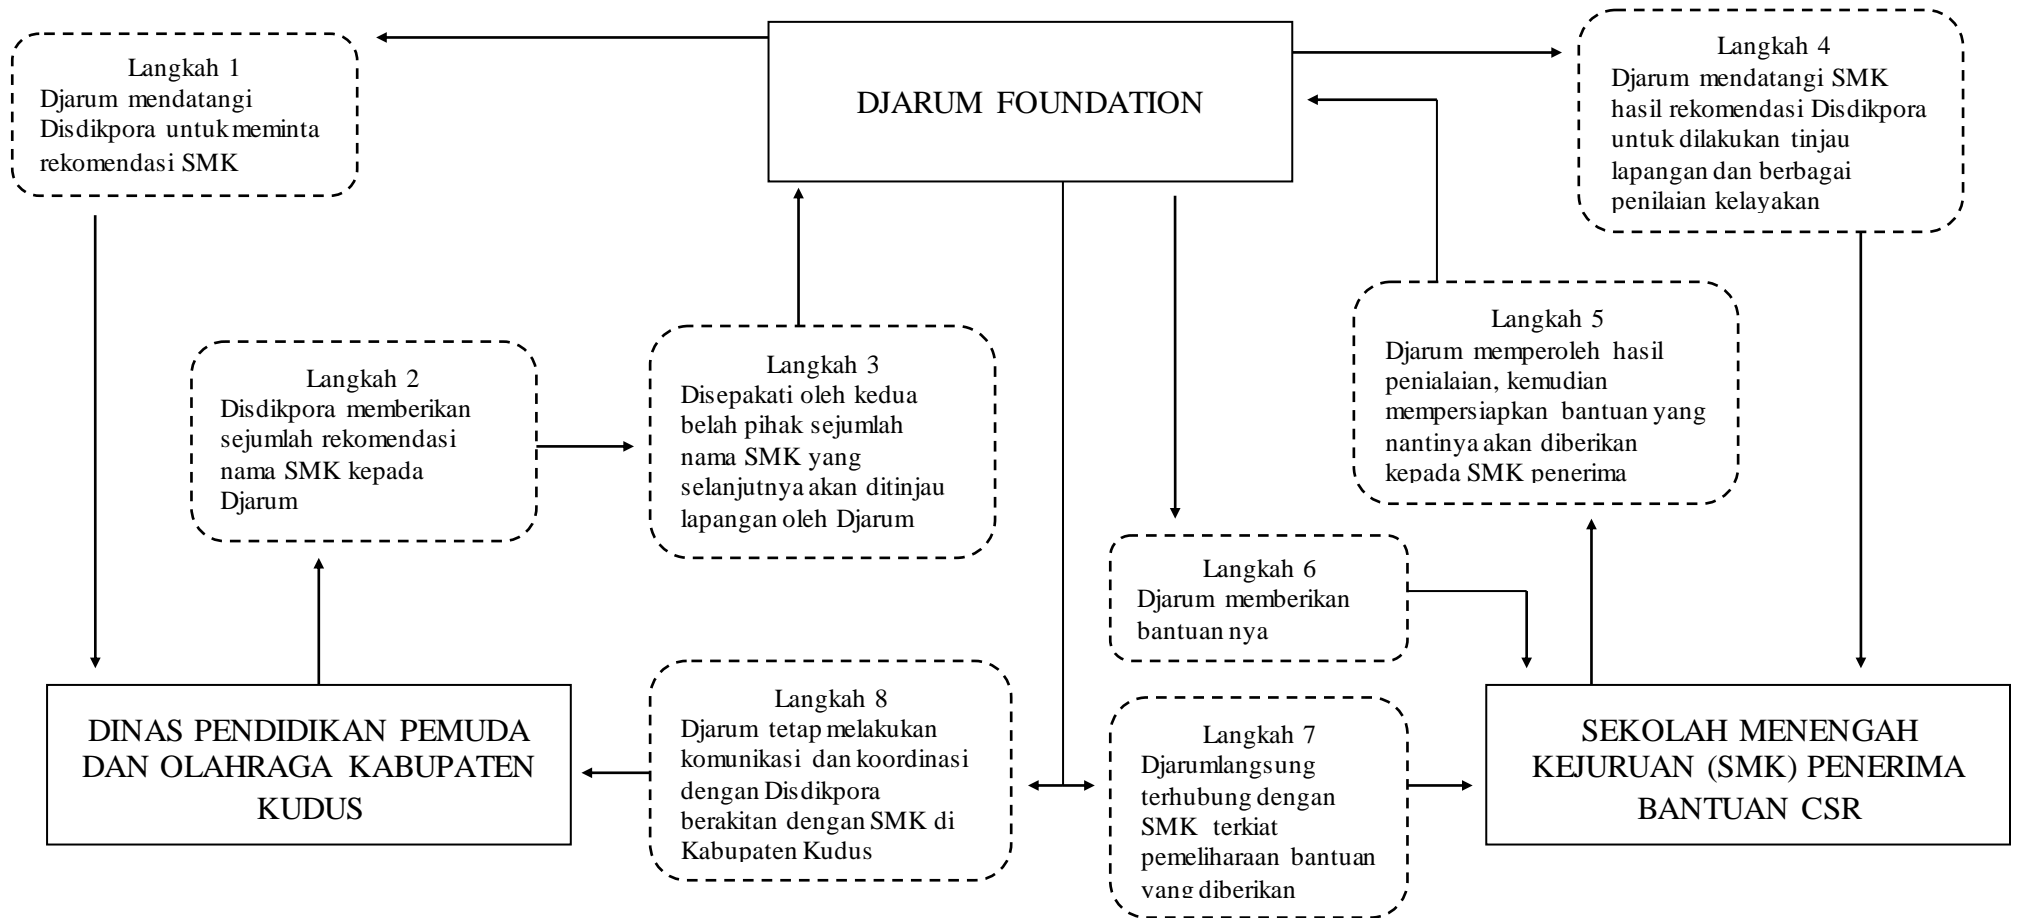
DJARUM FOUNDATION

Langkah 1
Djarum mendatangi Disdikpora untuk meminta rekomendasi SMK

Langkah 4
Djarum mendatangi SMK hasil rekomendasi Disdikpora untuk dilakukan tinjau lapangan dan berbagai penilaian kelayakan

Langkah 2
Disdikpora memberikan sejumlah rekomendasi nama SMK kepada Djarum

Langkah 3
Disepakati oleh kedua belah pihak sejumlah nama SMK yang selanjutnya akan ditinjau lapangan oleh Djarum

Langkah 5
Djarum memperoleh hasil penialaian, kemudian mempersiapkan bantuan yang nantinya akan diberikan kepada SMK penerima

Langkah 6
Djarum memberikan bantuan nya

DINAS PENDIDIKAN PEMUDA DAN OLAHRAGA KABUPATEN KUDUS

Langkah 8
Djarum tetap melakukan komunikasi dan koordinasi dengan Disdikpora berakitan dengan SMK di Kabupaten Kudus

Langkah 7
Djarumlangsung terhubung dengan SMK terkiat pemeliharaan bantuan yang diberikan

SEKOLAH MENENGAH KEJURUAN (SMK) PENERIMA BANTUAN CSR